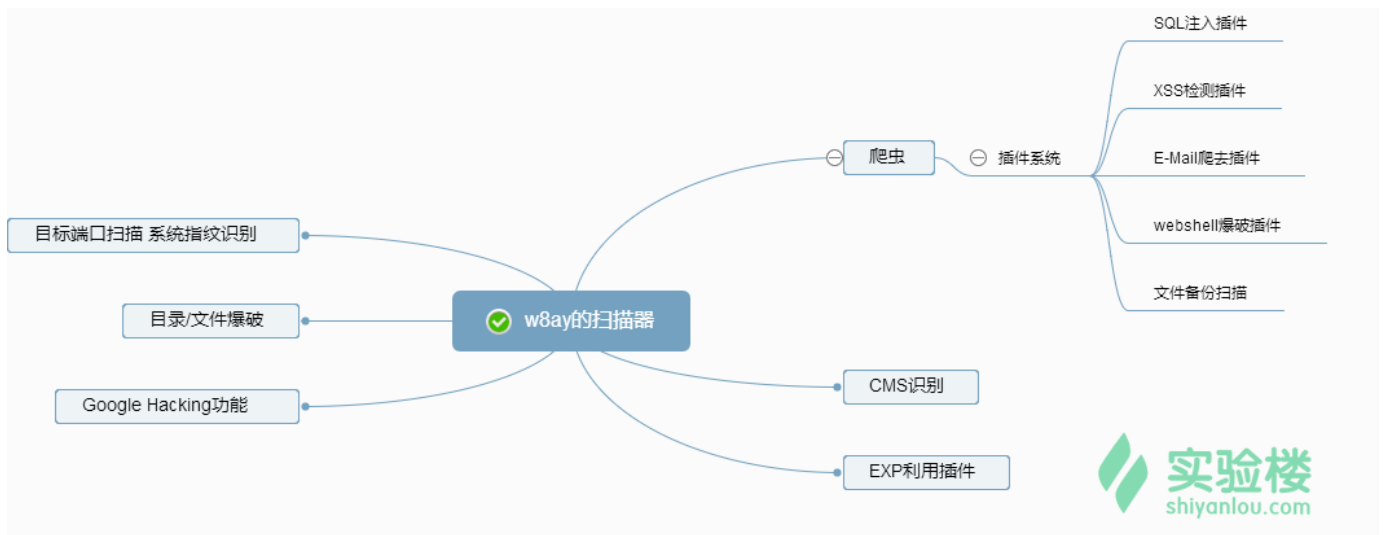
w8ay的扫描器

爬虫

插件系统

SQL注入插件

XSS检测插件

E-Mail爬去插件

webshell爆破插件

文件备份扫描

CMS识别

EXP利用插件

目标端口扫描 系统指纹识别

目录/文件爆破

Google Hacking功能

实验楼
shiyanlou.com